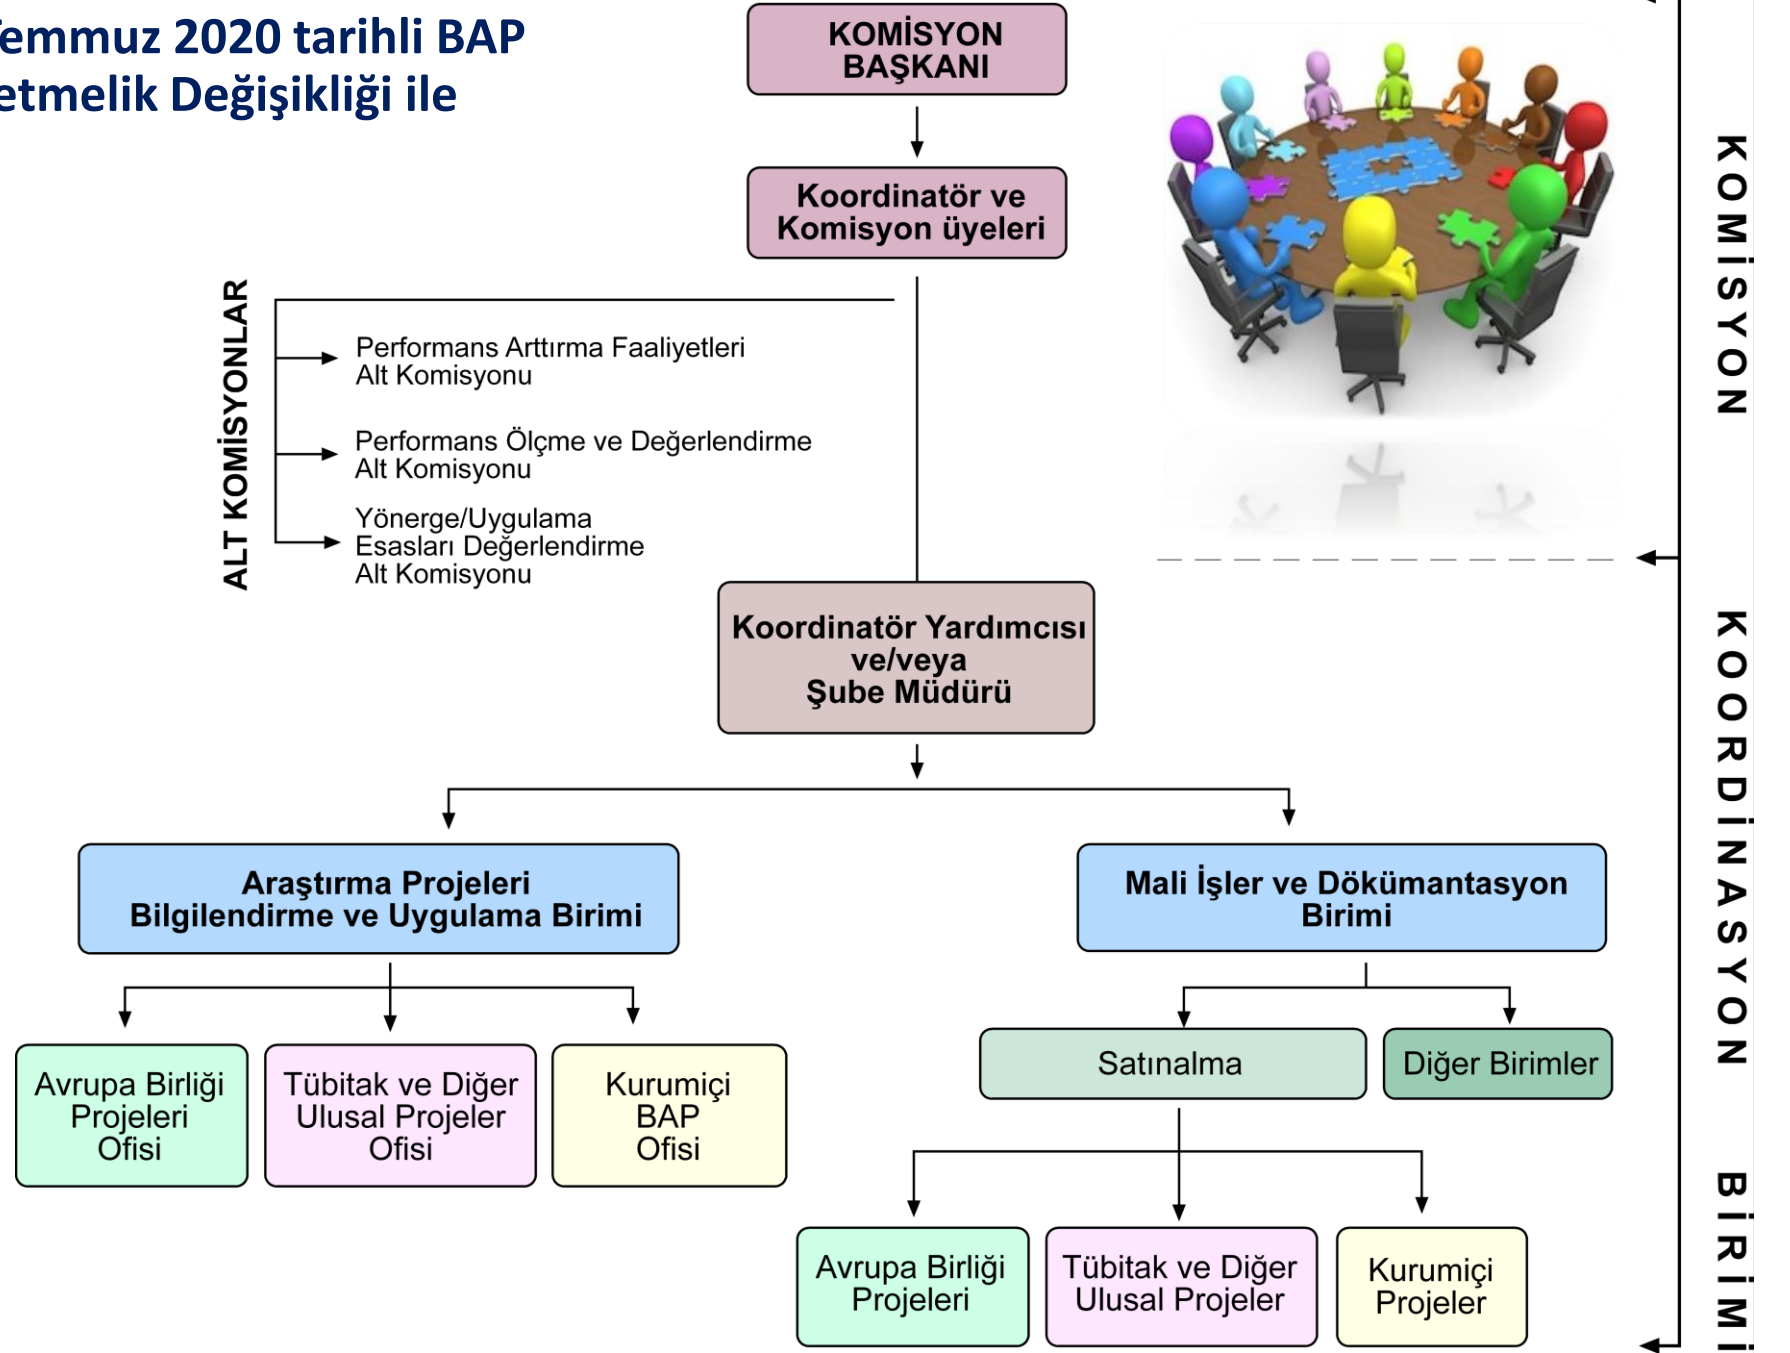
emmuz 2020 tarihli BAP
etmelik Değişikliği ile

KOMİSYON BAŞKANI

Koordinatör ve Komisyon üyeleri

ALT KOMİSYONLAR

Performans Arttırma Faaliyetleri Alt Komisyonu

Performans Ölçme ve Değerlendirme Alt Komisyonu

Yönerge/Uygulama Esasları Değerlendirme Alt Komisyonu

Koordinatör Yardımcısı ve/veya Şube Müdürü

Araştırma Projeleri Bilgilendirme ve Uygulama Birimi

Mali İşler ve Dökümantasyon Birimi

Avrupa Birliği Projeleri Ofisi

Tübitak ve Diğer Ulusal Projeler Ofisi

Kurumiçi BAP Ofisi

Satınalma

Diğer Birimler

Avrupa Birliği Projeleri

Tübitak ve Diğer Ulusal Projeler

Kurumiçi Projeler

KOMİSYON

KOORDİNASYON BİRİMİ